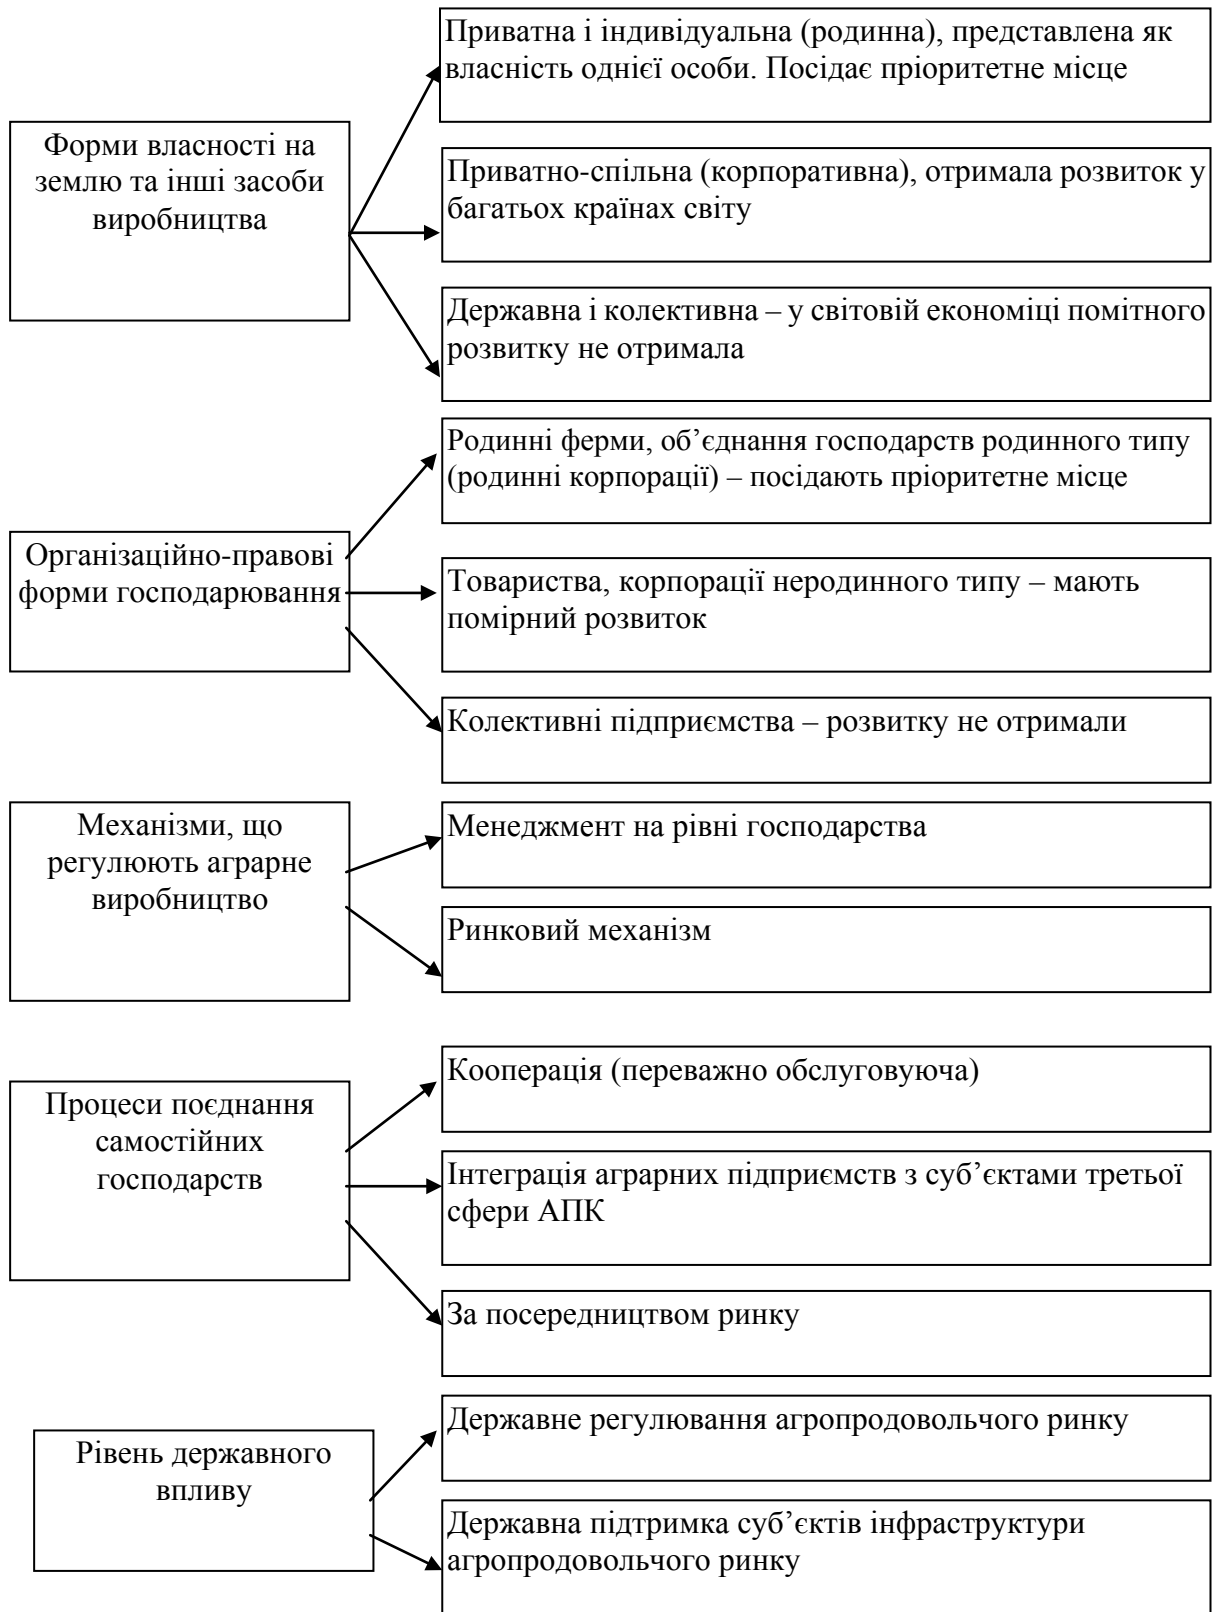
Форми власності на землю та інші засоби виробництва

Приватна і індивідуальна (родинна), представлена як власність однієї особи. Посідає пріоритетне місце

Приватно-спільна (корпоративна), отримала розвиток у багатьох країнах світу

Державна і колективна – у світовій економіці помітного розвитку не отримала

Організаційно-правові форми господарювання

Родинні ферми, об'єднання господарств родинного типу (родинні корпорації) – посідають пріоритетне місце

Товариства, корпорації неродинного типу – мають помірний розвиток

Колективні підприємства – розвитку не отримали

Механізми, що регулюють аграрне виробництво

Менеджмент на рівні господарства

Ринковий механізм

Процеси поєднання самостійних господарств

Кооперація (переважно обслуговуюча)

Інтеграція аграрних підприємств з суб'єктами третьої сфери АПК

За посередництвом ринку

Рівень державного впливу

Державне регулювання агропродовольчого ринку

Державна підтримка суб'єктів інфраструктури агропродовольчого ринку